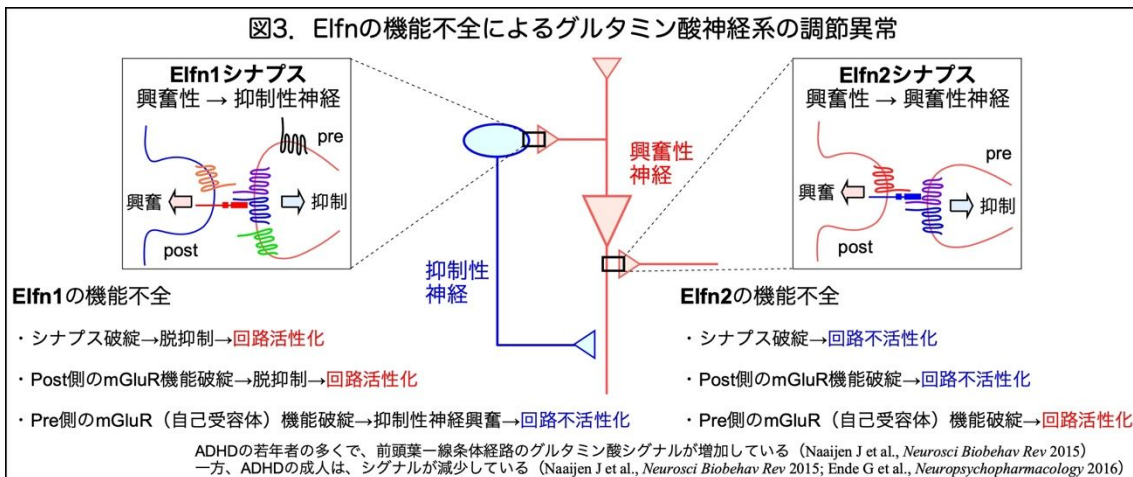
図3. Elfnの機能不全によるグルタミン酸神経系の調節異常

Elfn1シナプス
興奮性 → 抑制性神経

pre
興奮
抑制
post

興奮性
神経

抑制性
神経

Elfn2シナプス
興奮性 → 興奮性神経

pre
興奮
抑制
post

Elfn1の機能不全

・シナプス破綻→脱抑制→回路活性化

・Post側のmGluR機能破綻→脱抑制→回路活性化

・Pre側のmGluR（自己受容体）機能破綻→抑制性神経興奮→回路不活性化

Elfn2の機能不全

・シナプス破綻→回路不活性化

・Post側のmGluR機能破綻→回路不活性化

・Pre側のmGluR（自己受容体）機能破綻→回路活性化

ADHDの若年者の多くで、前頭葉ー線条体経路のグルタミン酸シグナルが増加している（Naaijen J et al., *Neurosci Biobehav Rev* 2015）
一方、ADHDの成人は、シグナルが減少している（Naaijen J et al., *Neurosci Biobehav Rev* 2015; Ende G et al., *Neuropsychopharmacology* 2016）